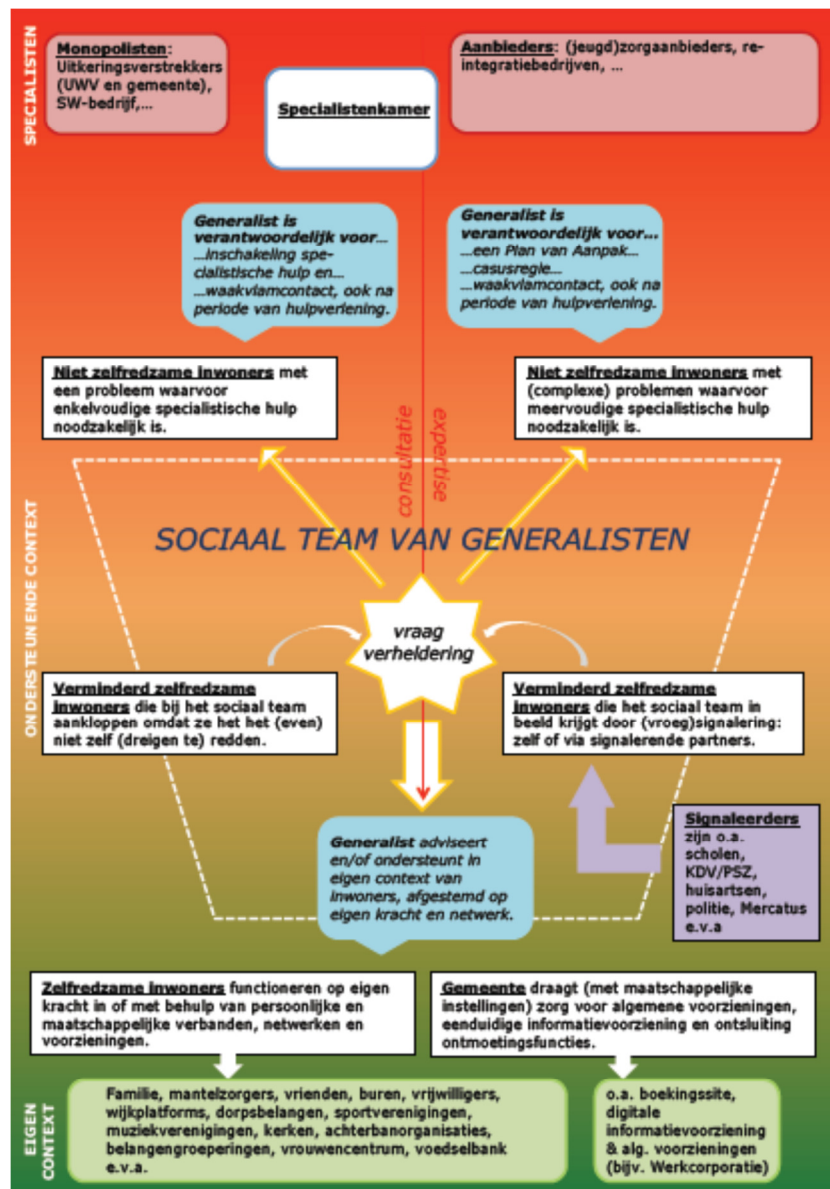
SPECIALISTEN

Monopolisten: Uitkeringsverstrekkers (UWV en gemeente), SW-bedrijf,...

Specialistenkamer

Aanbieders: (jeugd)zorgaanbieders, re-integratiebedrijven, ...

Generalist is verantwoordelijk voor... ...inschakeling specialistische hulp en... ...waakvlamcontact, ook na periode van hulpverlening.

Generalist is verantwoordelijk voor... ...een Plan van Aanpak... ...casusregie... ...waakvlamcontact, ook na periode van hulpverlening.

Niet zelfredzame inwoners met een probleem waarvoor enkelvoudige specialistische hulp noodzakelijk is.

Niet zelfredzame inwoners met (complexe) problemen waarvoor meervoudige specialistische hulp noodzakelijk is.

consultatie

expertise

ONDERSTEUNENDE CONTEXT

SOCIAAL TEAM VAN GENERALISTEN

vraag verheldering

Verminderd zelfredzame inwoners die bij het sociaal team aankloppen omdat ze het het (even) niet zelf (dreigen te) redden.

Verminderd zelfredzame inwoners die het sociaal team in beeld krijgt door (vroeg)signalering: zelf of via signalerende partners.

Generalist adviseert en/of ondersteunt in eigen context van inwoners, afgestemd op eigen kracht en netwerk.

Signaleerders zijn o.a. scholen, KDV/PSZ, huisartsen, politie, Mercatus e.v.a

Zelfredzame inwoners functioneren op eigen kracht in of met behulp van persoonlijke en maatschappelijke verbanden, netwerken en voorzieningen.

Gemeente draagt (met maatschappelijke instellingen) zorg voor algemene voorzieningen, eenduidige informatievoorziening en ontsluiting ontmoetingsfuncties.

EIGEN CONTEXT

Familie, mantelzorgers, vrienden, buren, vrijwilligers, wijkplatforms, dorpsbelangen, sportverenigingen, muziekverenigingen, kerken, achterbanorganisaties, belangengroeperingen, vrouwencentrum, voedselbank e.v.a.

o.a. boekingssite, digitale informatievoorziening & alg. voorzieningen (bijv. Werkcorporatie)